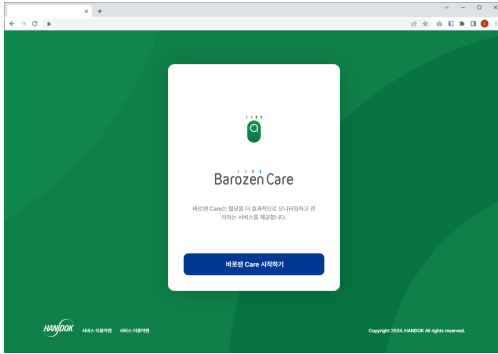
Barozen Care

바로잰 Care는 혈당을 더 효과적으로 모니터링하고 관리하는 서비스를 제공합니다.

바로잰 Care 시작하기

HANDOK 서비스 이용약관 개인정보 처리방침

Copyright 2024. HANDOK All rights reserved.